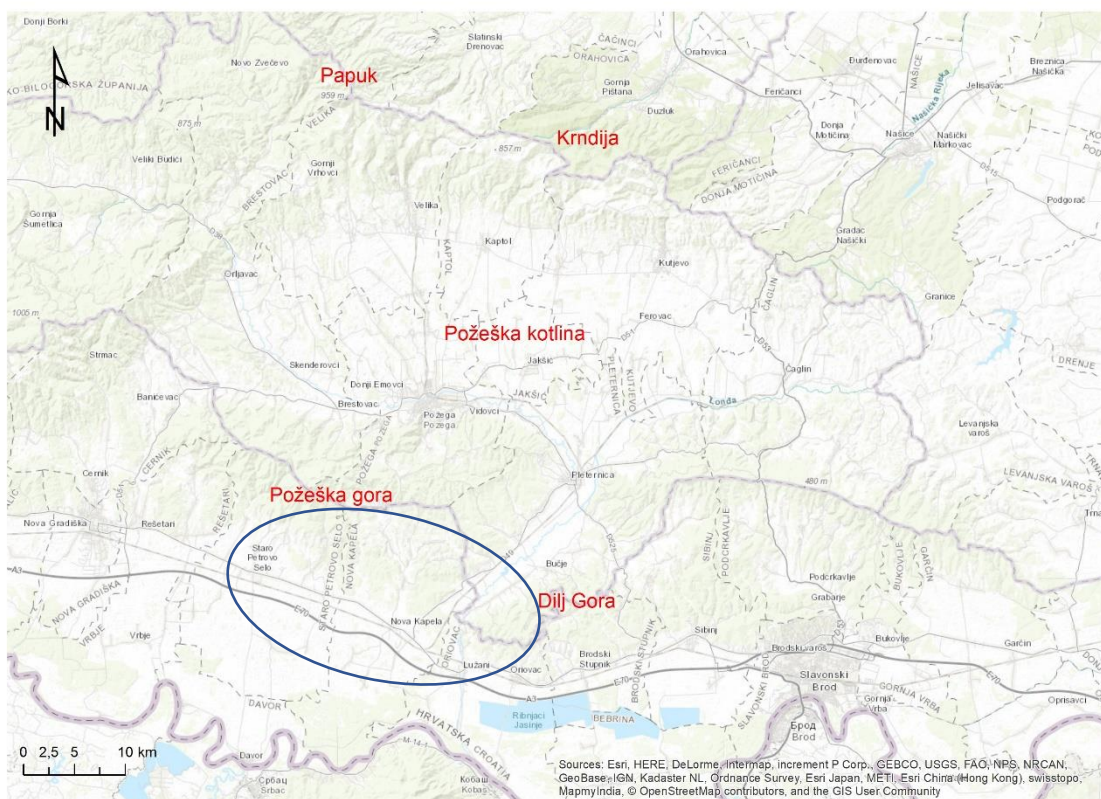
N

Donji Borki
Novo Zvečevo
Papuk
959 m
Slatinski Drenovac
ČAČINCI
ORAHOVICA
Orahovica
Gornji Pištana
Duzluk
Krndija
857 m
Feričanci
FERIČANCI
DONJA MOTIČINA
Donja Motičina
Našice
Našički Markovac
Budenovac
NAŠICE
Našička Rijeka
Jelisavac
Breznica Našička
KO-BILOGORSKA ŽUPANIJA
875 m
VELIKA
Veliki Budići
Gornji Vrhovci
BRESTOVAC
Velika
Kaptol
KAPTOL
Kutjevo
Gradac Našički
Podgorač
Gornja Šumetica
Orljavac
1005 m
Ferovac
ČAGLIN
Granice
Požeška kotlina
Strmac
Skenderovci
Donji Emovci
Jakšić
JAKŠIĆ
PLETERNICA
KUTJEVO
Čaglin
Londa
DRENJE
Banićevac
Brestovac
Požega
Požega
Vidovci
POŽEGA
Levanjska varoš
LEVANJSKA VAROŠ
480 m
Cernik
CERNIK
Pleternica
REŠETARI
Požeška gora
Nova Gradiška
Rešetari
Staro Petrovo Selo
STARO PETROVO SELO
NOVA KAPELA
Bučje
SIBINJ
PODCRKAVLJE
BUKOVLJE
GARČIN
Podcrkavlje
Dilj Gora
Grabarje
A3
NOVA GRADIŠKA
VRBJE
Vrbje
E70
Nova Kapela
ORIOVAC
Sibinj
Bukovlje
Brodski Stupnik
BRODSKI STUPNIK
Oriovac
Lužani
Slavonski Brod
Garčin
DAVOR
Ribnjaci Jasinje
BEBRINA
SLAVONSKI BROD
Gornja Vrba
GORNJA VRBA
Oprisavci
HRVATSKA CROATIA
Брод Brod
M-14.1
Davor
Србац Srbac
Кобаш Kobaš
0 2,5 5 10 km
Sources: Esri, HERE, DeLorme, Intermap, increment P Corp., GEBCO, USGS, FAO, NPS, NRCAN, GeoBase, IGN, Kadaster NL, Ordnance Survey, Esri Japan, METI, Esri China (Hong Kong), swisstopo, MapmyIndia, © OpenStreetMap contributors, and the GIS User Community